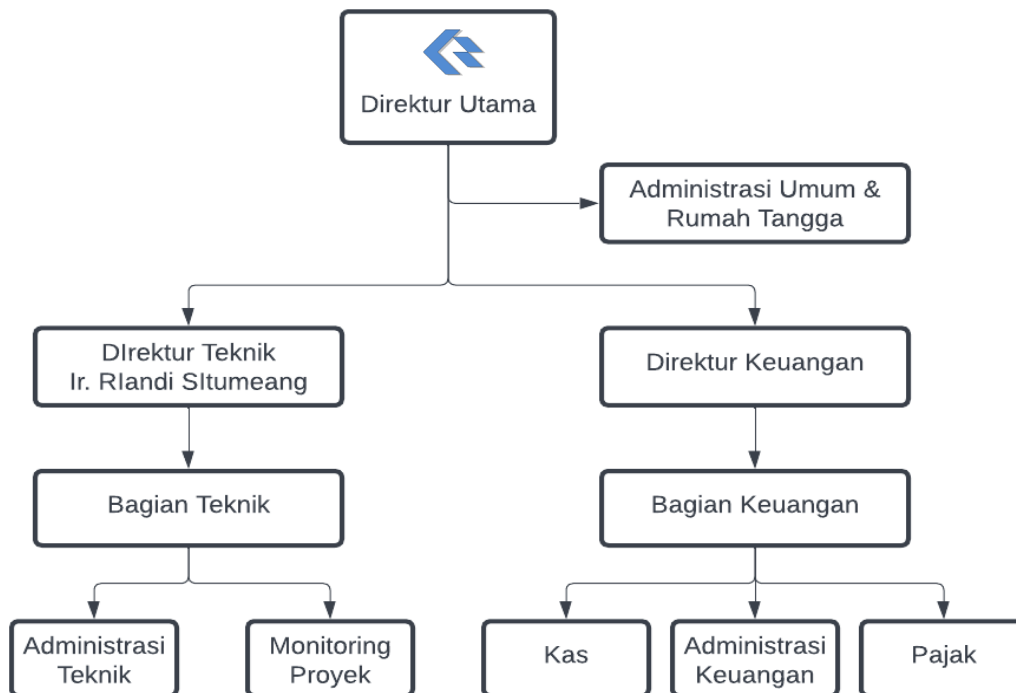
Direktur Utama

Administrasi Umum & Rumah Tangga

DIrektur Teknik
Ir. RIandi SItumeang

Direktur Keuangan

Bagian Teknik

Bagian Keuangan

Administrasi Teknik

Monitoring Proyek

Kas

Administrasi Keuangan

Pajak